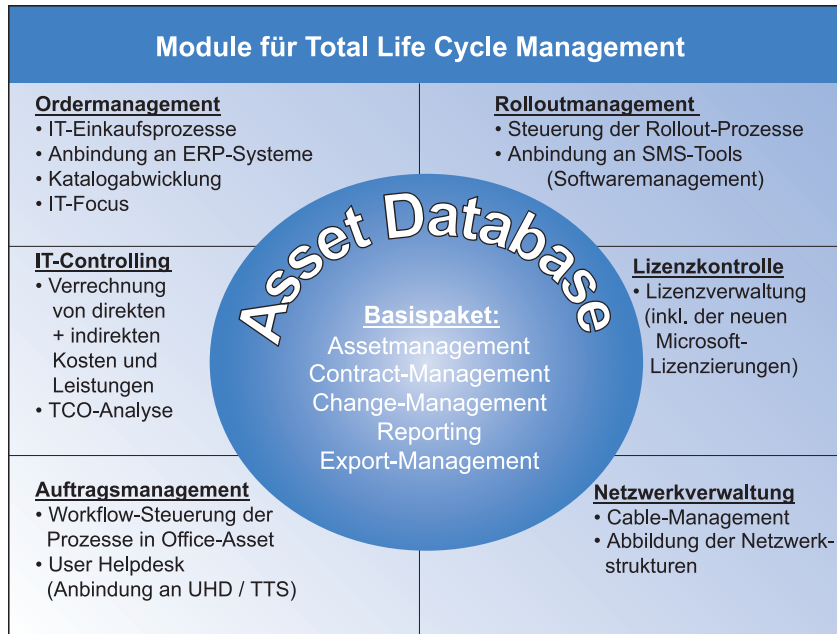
Module für Total Life Cycle Management

Ordermanagement
• IT-Einkaufsprozesse
• Anbindung an ERP-Systeme
• Katalogabwicklung
• IT-Focus

Rolloutmanagement
• Steuerung der Rollout-Prozesse
• Anbindung an SMS-Tools (Softwaremanagement)

IT-Controlling
• Verrechnung von direkten + indirekten Kosten und Leistungen
• TCO-Analyse

Asset Database

Basispaket:
Assetmanagement
Contract-Management
Change-Management
Reporting
Export-Management

Lizenzkontrolle
• Lizenzverwaltung (inkl. der neuen Microsoft-Lizenzierungen)

Auftragsmanagement
• Workflow-Steuerung der Prozesse in Office-Asset
• User Helpdesk (Anbindung an UHD / TTS)

Netzwerkverwaltung
• Cable-Management
• Abbildung der Netzwerkstrukturen